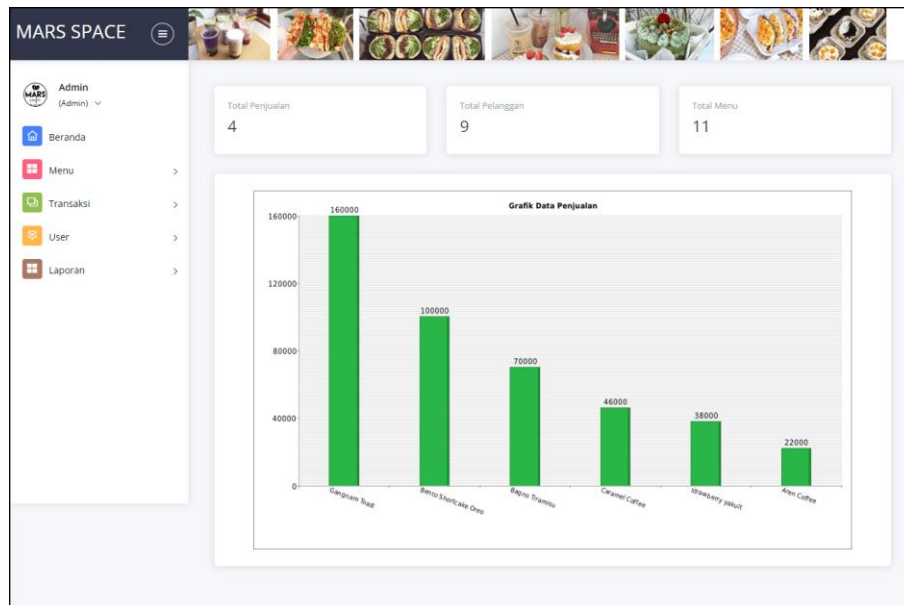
MARS SPACE

MARS

Admin
(Admin)

Beranda

Menu

Transaksi

User

Laporan

Total Penjualan
4

Total Pelanggan
9

Total Menu
11

Grafik Data Penjualan

| Menu | Penjualan |
|---|---|
| Gangnam Toast | 160000 |
| Bento Shortcake Oreo | 100000 |
| Bagno Tiramisu | 70000 |
| Caramel Coffee | 46000 |
| Strawberry yakult | 38000 |
| Aren Coffee | 22000 |

160000
120000
80000
40000
0